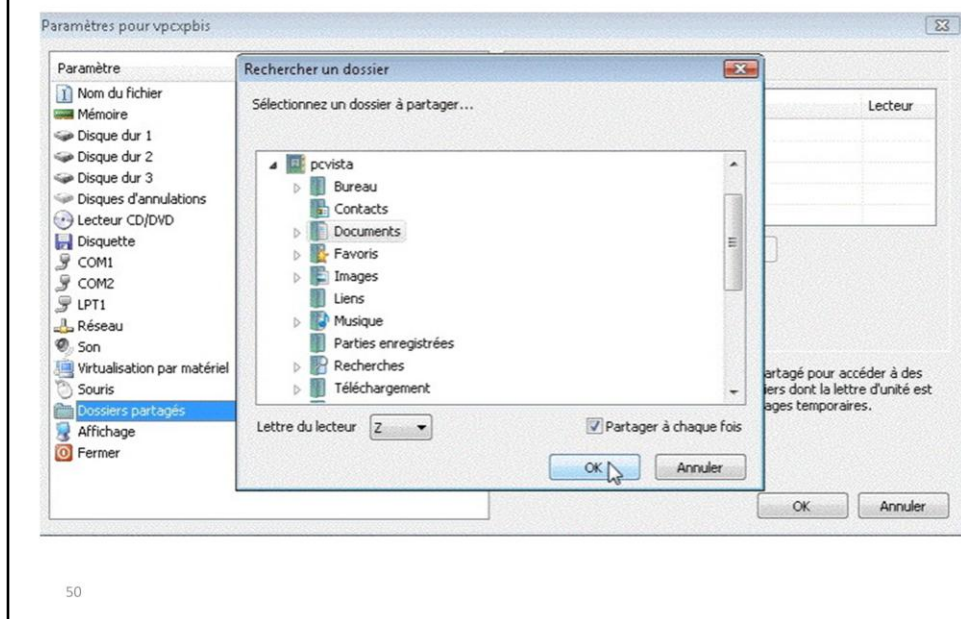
Paramètres pour vpcxpbis

Paramètre
Nom du fichier
Mémoire
Disque dur 1
Disque dur 2
Disque dur 3
Disques d'annulations
Lecteur CD/DVD
Disquette
COM1
COM2
LPT1
Réseau
Son
Virtualisation par matériel
Souris
Dossiers partagés
Affichage
Fermer

Lecteur

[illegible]artagé pour accéder à des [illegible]iers dont la lettre d'unité est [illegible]ages temporaires.

OK
Annuler

Rechercher un dossier

Sélectionnez un dossier à partager...

pcvista
Bureau
Contacts
Documents
Favoris
Images
Liens
Musique
Parties enregistrées
Recherches
Téléchargement

Lettre du lecteur Z
Partager à chaque fois
OK
Annuler

50